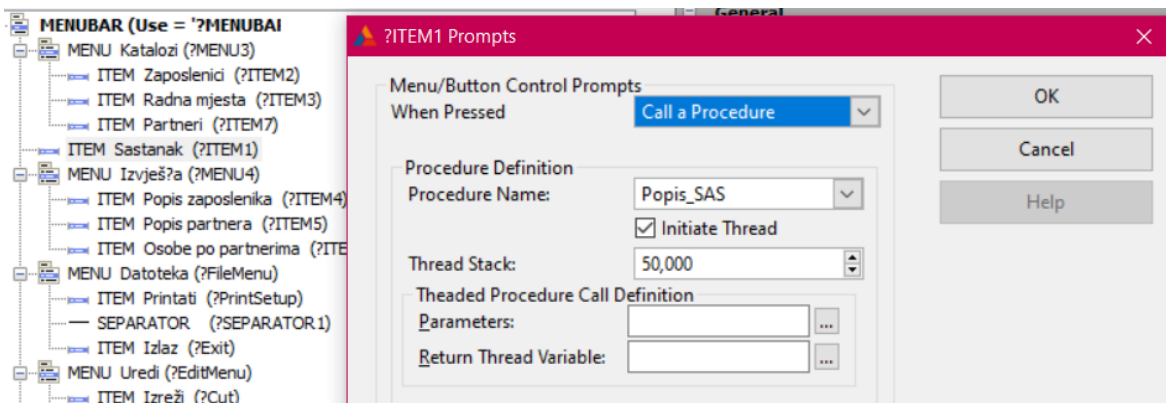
MENUBAR (Use = '?MENUBAI
MENU Katalozi (?MENU3)
ITEM Zaposlenici (?ITEM2)
ITEM Radna mjesta (?ITEM3)
ITEM Partneri (?ITEM7)
ITEM Sastanak (?ITEM1)
MENU Izvješ?a (?MENU4)
ITEM Popis zaposlenika (?ITEM4)
ITEM Popis partnera (?ITEM5)
ITEM Osobe po partnerima (?ITE
MENU Datoteka (?FileMenu)
ITEM Printati (?PrintSetup)
SEPARATOR (?SEPARATOR1)
ITEM Izlaz (?Exit)
MENU Uredi (?EditMenu)
ITEM Izreži (?Cut)

General

?ITEM1 Prompts

Menu/Button Control Prompts
When Pressed
Call a Procedure

Procedure Definition
Procedure Name:
Popis_SAS
Initiate Thread
Thread Stack:
50,000
Theaded Procedure Call Definition
Parameters:
...
Return Thread Variable:
...

OK
Cancel
Help